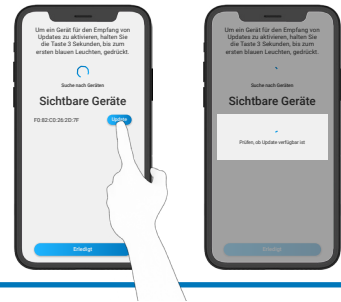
Um ein Gerät für den Empfang von Updates zu aktivieren, halten Sie die Taste 3 Sekunden, bis zum ersten blauen Leuchten, gedrückt.

Suche nach Geräten

Sichtbare Geräte

F0:82:C0:26:2D:7F

Update

Erledigt

Um ein Gerät für den Empfang von Updates zu aktivieren, halten Sie die Taste 3 Sekunden, bis zum ersten blauen Leuchten, gedrückt.

Suche nach Geräten

Sichtbare Geräte

Prüfen, ob Update verfügbar ist

Erledigt